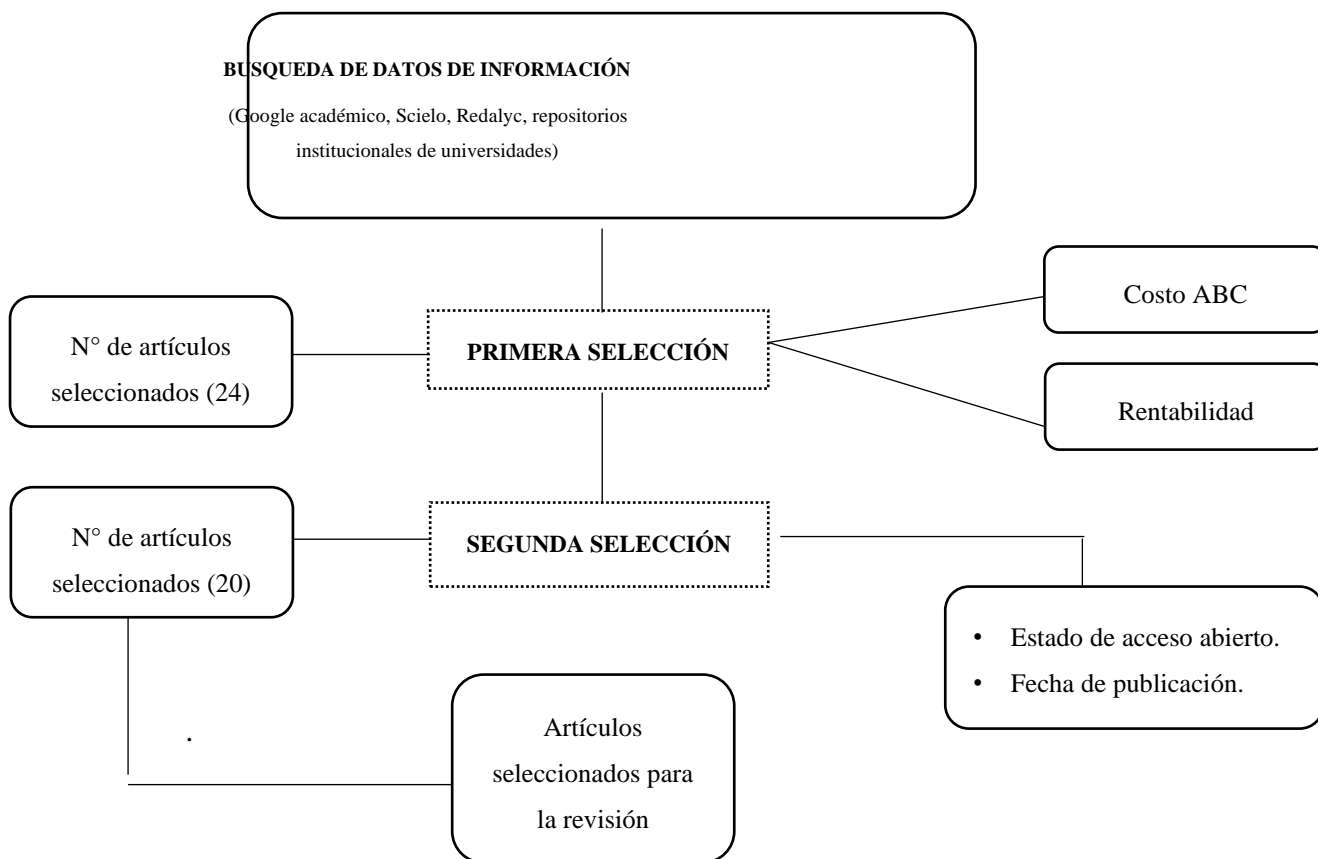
BUSQUEDA DE DATOS DE INFORMACIÓN

(Google académico, Scielo, Redalyc, repositorios institucionales de universidades)

N° de artículos seleccionados (24)

PRIMERA SELECCIÓN

Costo ABC

Rentabilidad

N° de artículos seleccionados (20)

SEGUNDA SELECCIÓN

• Estado de acceso abierto.
• Fecha de publicación.

.

Artículos seleccionados para la revisión